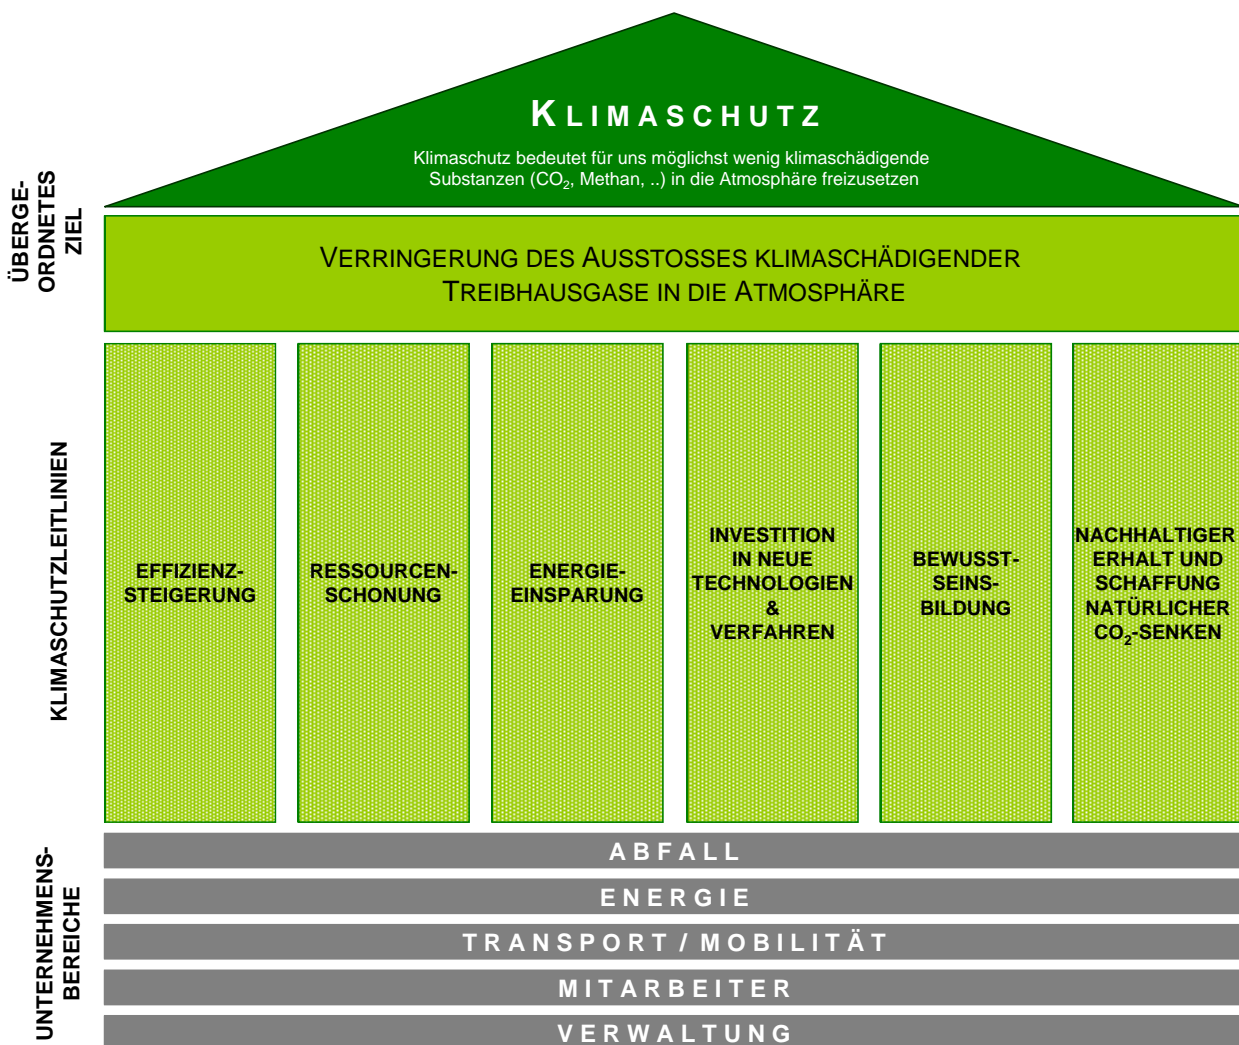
KLIMASCHUTZ

Klimaschutz bedeutet für uns möglichst wenig klimaschädigende Substanzen ($CO_2$, Methan, ..) in die Atmosphäre freizusetzen

ÜBERGEORDNETES ZIEL

VERRINGERUNG DES AUSSTOSSES KLIMASCHÄDIGENDER TREIBHAUSGASE IN DIE ATMOSPHÄRE

KLIMASCHUTZLEITLINIEN

EFFIZIENZSTEIGERUNG

RESSOURCENSCHONUNG

ENERGIEEINSPARUNG

INVESTITION IN NEUE TECHNOLOGIEN & VERFAHREN

BEWUSSTSEINSBILDUNG

NACHHALTIGER ERHALT UND SCHAFFUNG NATÜRLICHER $CO_2$-SENKEN

UNTERNEHMENSBEREICHE

ABFALL

ENERGIE

TRANSPORT / MOBILITÄT

MITARBEITER

VERWALTUNG